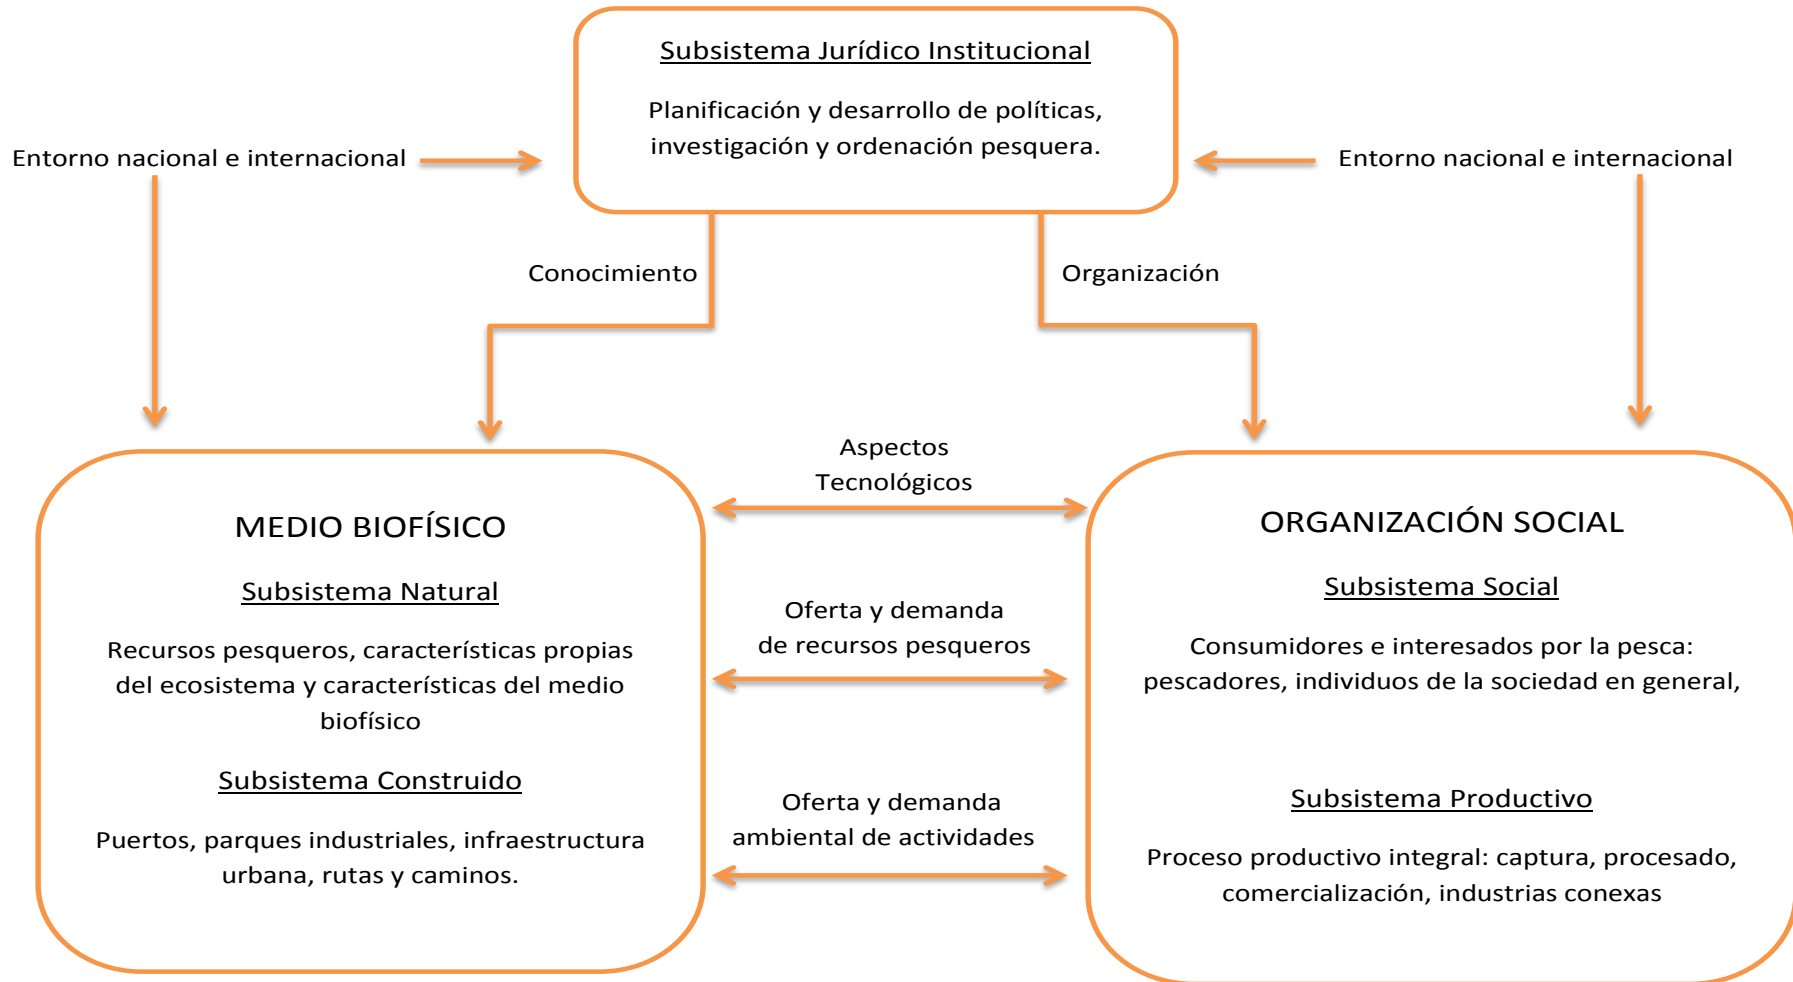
Subsistema Jurídico Institucional

Planificación y desarrollo de políticas, investigación y ordenación pesquera.

Entorno nacional e internacional

Entorno nacional e internacional

Conocimiento

Organización

Aspectos Tecnológicos

MEDIO BIOFÍSICO

Subsistema Natural

Recursos pesqueros, características propias del ecosistema y características del medio biofísico

Subsistema Construido

Puertos, parques industriales, infraestructura urbana, rutas y caminos.

Oferta y demanda de recursos pesqueros

Oferta y demanda ambiental de actividades

ORGANIZACIÓN SOCIAL

Subsistema Social

Consumidores e interesados por la pesca: pescadores, individuos de la sociedad en general,

Subsistema Productivo

Proceso productivo integral: captura, procesado, comercialización, industrias conexas